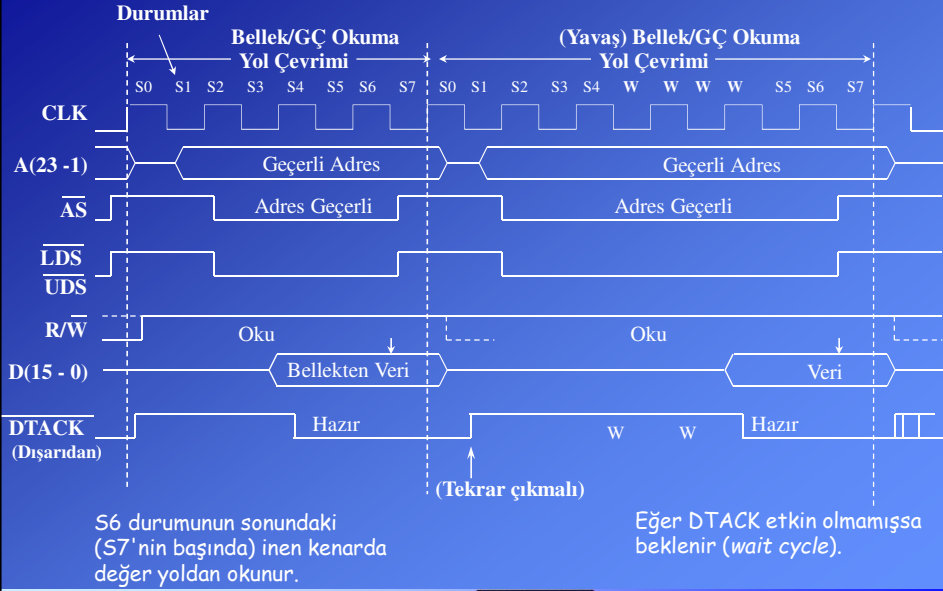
Durumlar

Bellek/GÇ Okuma Yol Çevrimi

(Yavaş) Bellek/GÇ Okuma Yol Çevrimi

S0 S1 S2 S3 S4 S5 S6 S7 S0 S1 S2 S3 S4 W W W W S5 S6 S7

CLK

A(23 -1)

Geçerli Adres

Geçerli Adres

$\overline{AS}$

Adres Geçerli

Adres Geçerli

$\overline{LDS}$
$\overline{UDS}$

R/$\overline{W}$

Oku

Oku

D(15 - 0)

Bellekten Veri

Veri

$\overline{DTACK}$
(Dışarıdan)

Hazır

W W

Hazır

(Tekrar çıkmalı)

S6 durumunun sonundaki (S7'nin başında) inen kenarda değer yoldan okunur.

Eğer DTACK etkin olmamışsa beklenir (wait cycle).